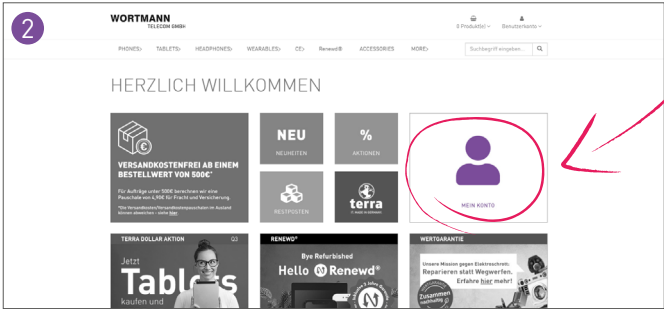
2

WORTMANN
TELECOM GMBH

0 Produkt(e) ∨   Benutzerkonto ∨

PHONES› TABLETS› HEADPHONES› WEARABLES› CE› Renewd® ACCESSORIES MORE›

Suchbegriff eingeben...

HERZLICH WILLKOMMEN

VERSANDKOSTENFREI AB EINEM BESTELLWERT VON 500€*

Für Aufträge unter 500€ berechnen wir eine Pauschale von 4,95€ für Fracht und Versicherung.

*Die Versandkosten/Versandkostenpauschalen im Ausland können abweichen - siehe hier

NEU
NEUHEITEN

%
AKTIONEN

RESTPOSTEN

terra
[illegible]

MEIN KONTO

TERRA DOLLAR AKTION
Q3
Jetzt
Tables
kaufen und

RENEWD®
Bye Refurbished
Hello Renewd®

WERTGARANTIE
Unsere Mission gegen Elektroschrott.
Reparieren statt Wegwerfen.
Erfahre hier mehr!
Zusammen
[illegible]